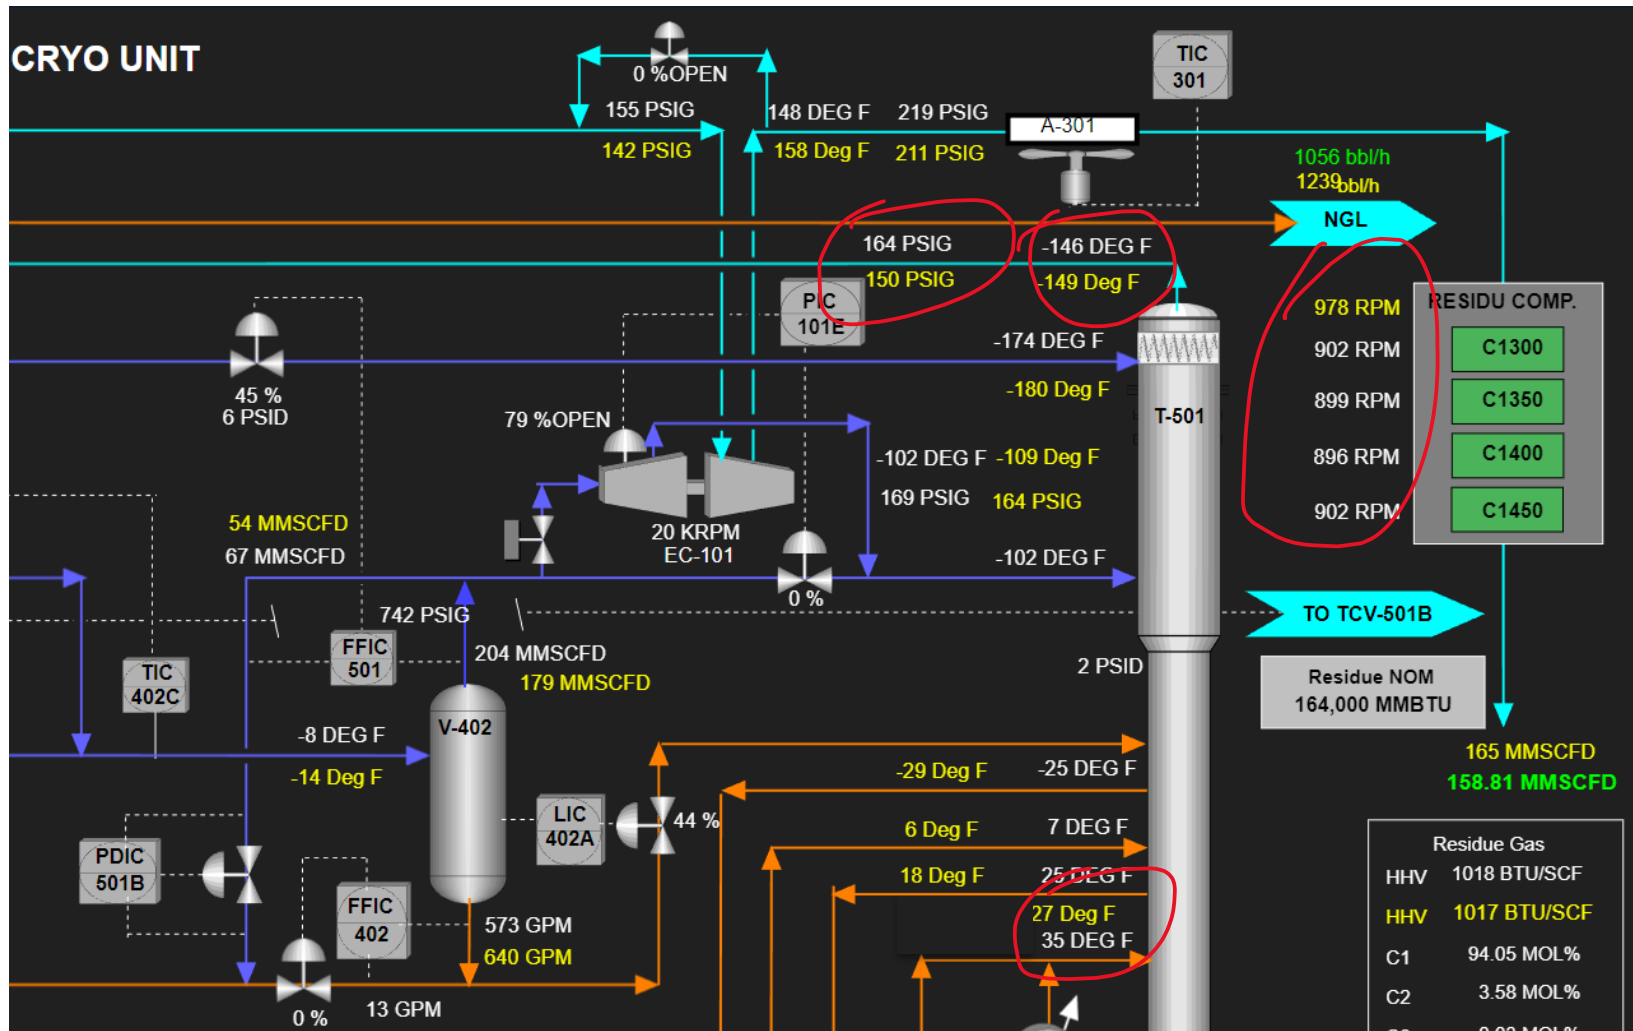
CRYO UNIT

0 %OPEN
155 PSIG
142 PSIG
148 DEG F
158 Deg F
219 PSIG
211 PSIG
A-301
TIC
301
1056 bbl/h
1239bbl/h
NGL
164 PSIG
150 PSIG
-146 DEG F
-149 Deg F
PIC
101E
45 %
6 PSID
-174 DEG F
-180 Deg F
978 RPM
902 RPM
899 RPM
896 RPM
902 RPM
RESIDU COMP.
C1300
C1350
C1400
C1450
79 %OPEN
T-501
-102 DEG F
-109 Deg F
169 PSIG
164 PSIG
54 MMSCFD
67 MMSCFD
20 KRPM
EC-101
-102 DEG F
0 %
742 PSIG
TO TCV-501B
FFIC
501
204 MMSCFD
179 MMSCFD
2 PSID
Residue NOM
164,000 MMBTU
TIC
402C
V-402
-8 DEG F
-14 Deg F
165 MMSCFD
158.81 MMSCFD
-29 Deg F
-25 DEG F
LIC
402A
44 %
6 Deg F
7 DEG F
PDIC
501B
18 Deg F
25 DEG F
27 Deg F
35 DEG F
FFIC
402
573 GPM
640 GPM
Residue Gas
HHV 1018 BTU/SCF
HHV 1017 BTU/SCF
C1 94.05 MOL%
C2 3.58 MOL%
0 %
13 GPM